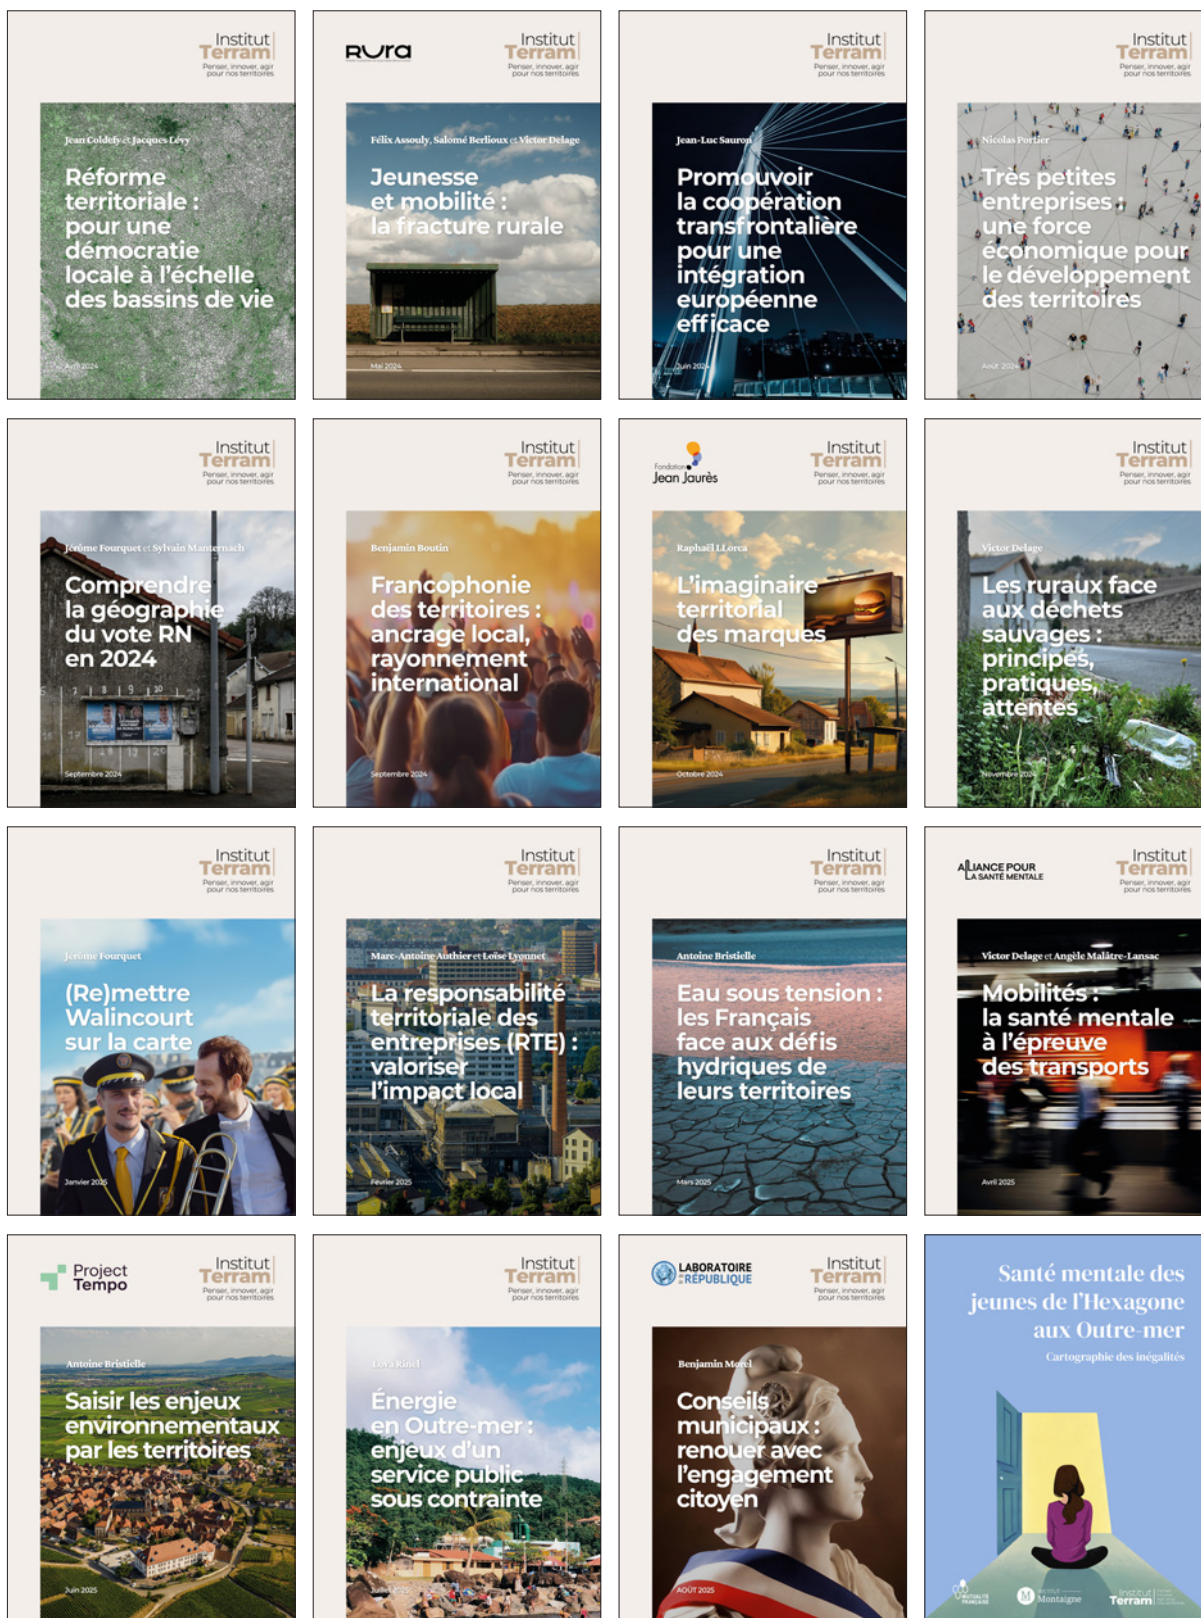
Institut Terram
Penser, innover, agir pour nos territoires

Jean Coldefy et Jacques Lévy
Réforme territoriale : pour une démocratie locale à l'échelle des bassins de vie
Avril 2024

RURA
Institut Terram
Penser, innover, agir pour nos territoires

Félix Assouly, Salomé Berlioux et Victor Delage
Jeunesse et mobilité : la fracture rurale
Mai 2024

Institut Terram
Penser, innover, agir pour nos territoires

Jean-Luc Sauron
Promouvoir la coopération transfrontalière pour une intégration européenne efficace
Juin 2024

Institut Terram
Penser, innover, agir pour nos territoires

Nicolas Portier
Très petites entreprises : une force économique pour le développement des territoires
Août 2024

Institut Terram
Penser, innover, agir pour nos territoires

Jérôme Fourquet et Sylvain Manternach
Comprendre la géographie du vote RN en 2024
Septembre 2024

Institut Terram
Penser, innover, agir pour nos territoires

Benjamin Boutin
Francophonie des territoires : ancrage local, rayonnement international
Septembre 2024

Fondation Jean Jaurès
Institut Terram
Penser, innover, agir pour nos territoires

Raphaël LLorca
L'imaginaire territorial des marques
Octobre 2024

Institut Terram
Penser, innover, agir pour nos territoires

Victor Delage
Les ruraux face aux déchets sauvages : principes, pratiques, attentes
Novembre 2024

Institut Terram
Penser, innover, agir pour nos territoires

Jérôme Fourquet
(Re)mettre Walincourt sur la carte
Janvier 2025

Institut Terram
Penser, innover, agir pour nos territoires

Marc-Antoine Authier et Loïse Lyonnet
La responsabilité territoriale des entreprises (RTE) : valoriser l'impact local
Février 2025

Institut Terram
Penser, innover, agir pour nos territoires

Antoine Bristielle
Eau sous tension : les Français face aux défis hydriques de leurs territoires
Mars 2025

Alliance pour la santé mentale
Institut Terram
Penser, innover, agir pour nos territoires

Victor Delage et Angèle Malâtre-Lansac
Mobilités : la santé mentale à l'épreuve des transports
Avril 2025

Project Tempo
Institut Terram
Penser, innover, agir pour nos territoires

Antoine Bristielle
Saisir les enjeux environnementaux par les territoires
Juin 2025

Institut Terram
Penser, innover, agir pour nos territoires

Lova Rinel
Énergie en Outre-mer : enjeux d'un service public sous contrainte
Juillet 2025

Laboratoire de la République
Institut Terram
Penser, innover, agir pour nos territoires

Benjamin Morel
Conseils municipaux : renouer avec l'engagement citoyen
Août 2025

Santé mentale des jeunes de l'Hexagone aux Outre-mer
Cartographie des inégalités
Mutualité Française
Institut Montaigne
Institut Terram